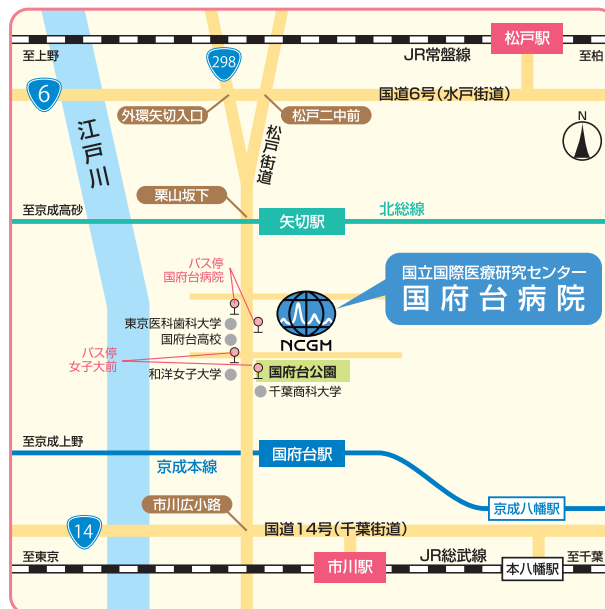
松戸駅
至上野
JR常磐線
至柏
298
6
国道6号(水戸街道)
外環矢切入口
松戸二中前
江戸川
松戸街道
N
栗山坂下
至京成高砂
矢切駅
北総線
バス停
国府台病院
国立国際医療研究センター
国府台病院
東京医科歯科大学
国府台高校
NCGM
バス停
女子大前
和洋女子大学
国府台公園
千葉商科大学
至京成上野
国府台駅
京成本線
京成八幡駅
市川広小路
14
国道14号(千葉街道)
至東京
JR総武線
至千葉
市川駅
本八幡駅